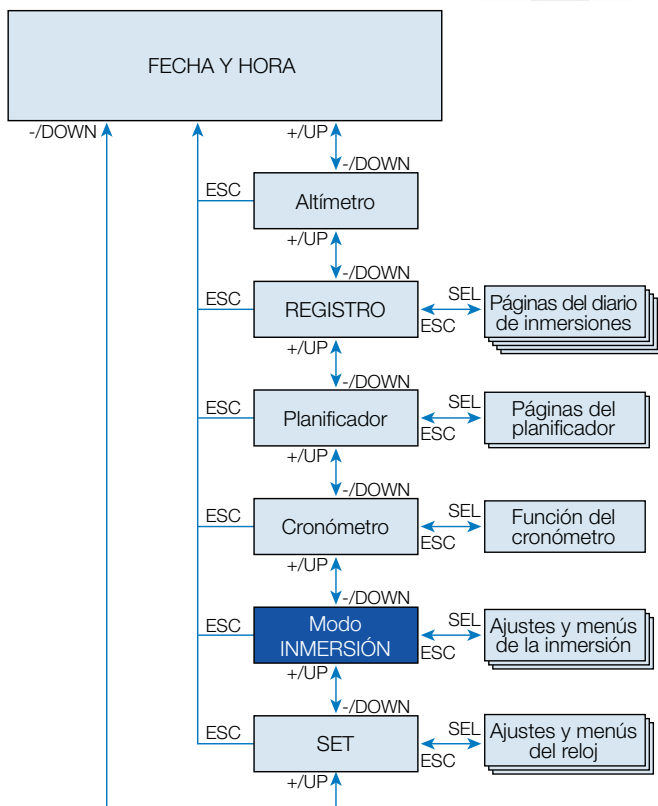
FECHA Y HORA

-/DOWN

+/UP

-/DOWN

ESC

Altímetro

+/UP

-/DOWN

ESC

REGISTRO

SEL

ESC

Páginas del diario de inmersiones

+/UP

-/DOWN

ESC

Planificador

SEL

ESC

Páginas del planificador

+/UP

-/DOWN

ESC

Cronómetro

SEL

ESC

Función del cronómetro

+/UP

-/DOWN

ESC

Modo INMERSIÓN

SEL

ESC

Ajustes y menús de la inmersión

+/UP

-/DOWN

ESC

SET

SEL

ESC

Ajustes y menús del reloj

+/UP